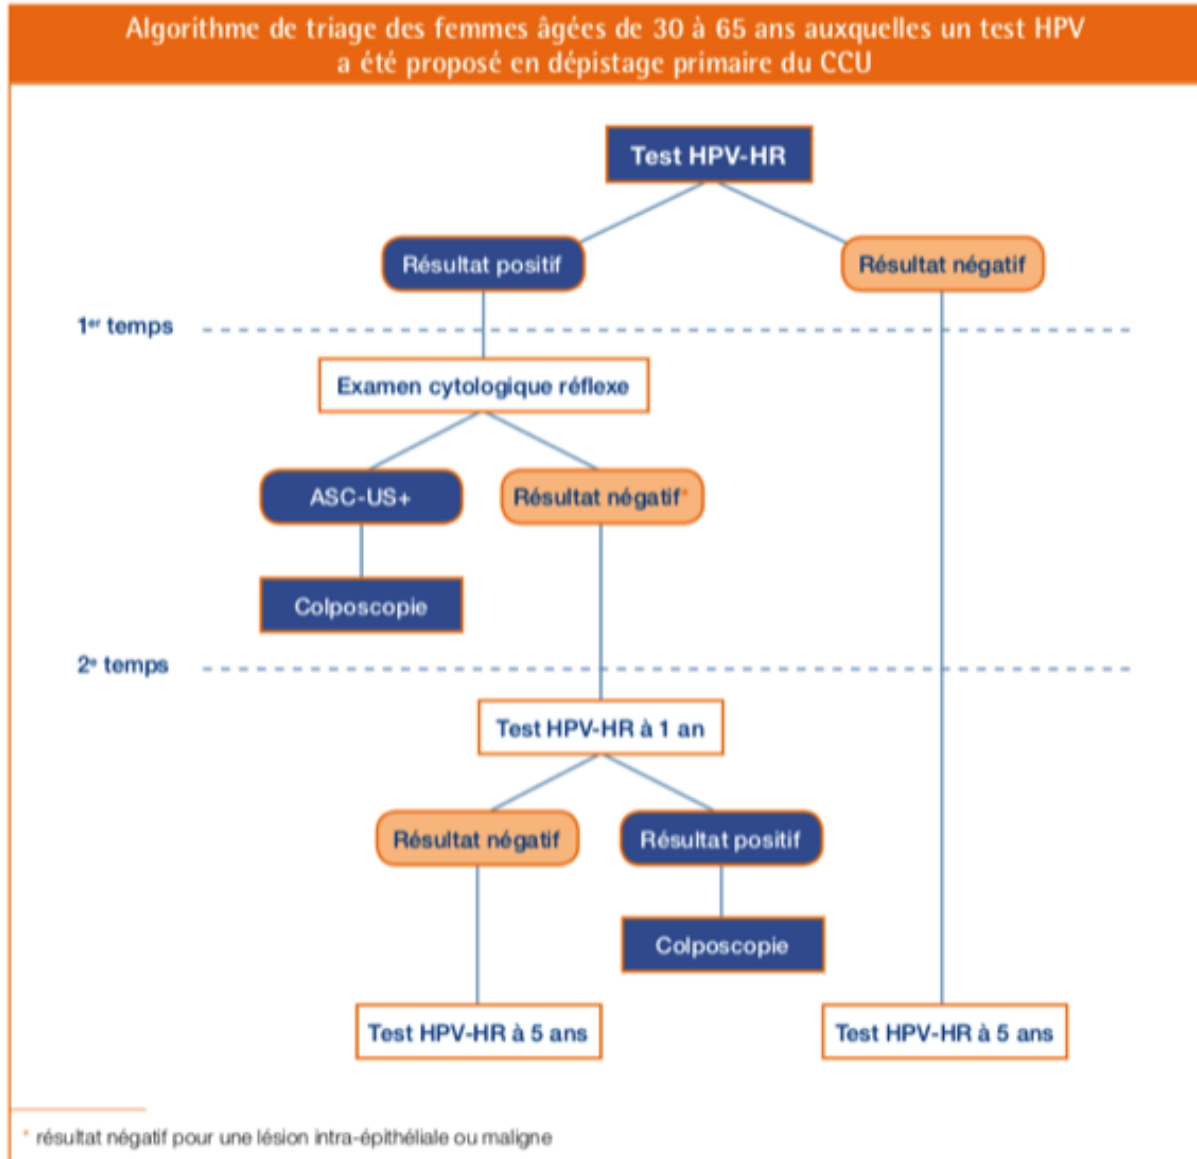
Algorithme de triage des femmes âgées de 30 à 65 ans auxquelles un test HPV a été proposé en dépistage primaire du CCU

Test HPV-HR

Résultat positif

Résultat négatif

1$^{er}$ temps

Examen cytologique réflexe

ASC-US+

Résultat négatif*

Colposcopie

2$^{e}$ temps

Test HPV-HR à 1 an

Résultat négatif

Résultat positif

Colposcopie

Test HPV-HR à 5 ans

Test HPV-HR à 5 ans

* résultat négatif pour une lésion intra-épithéliale ou maligne